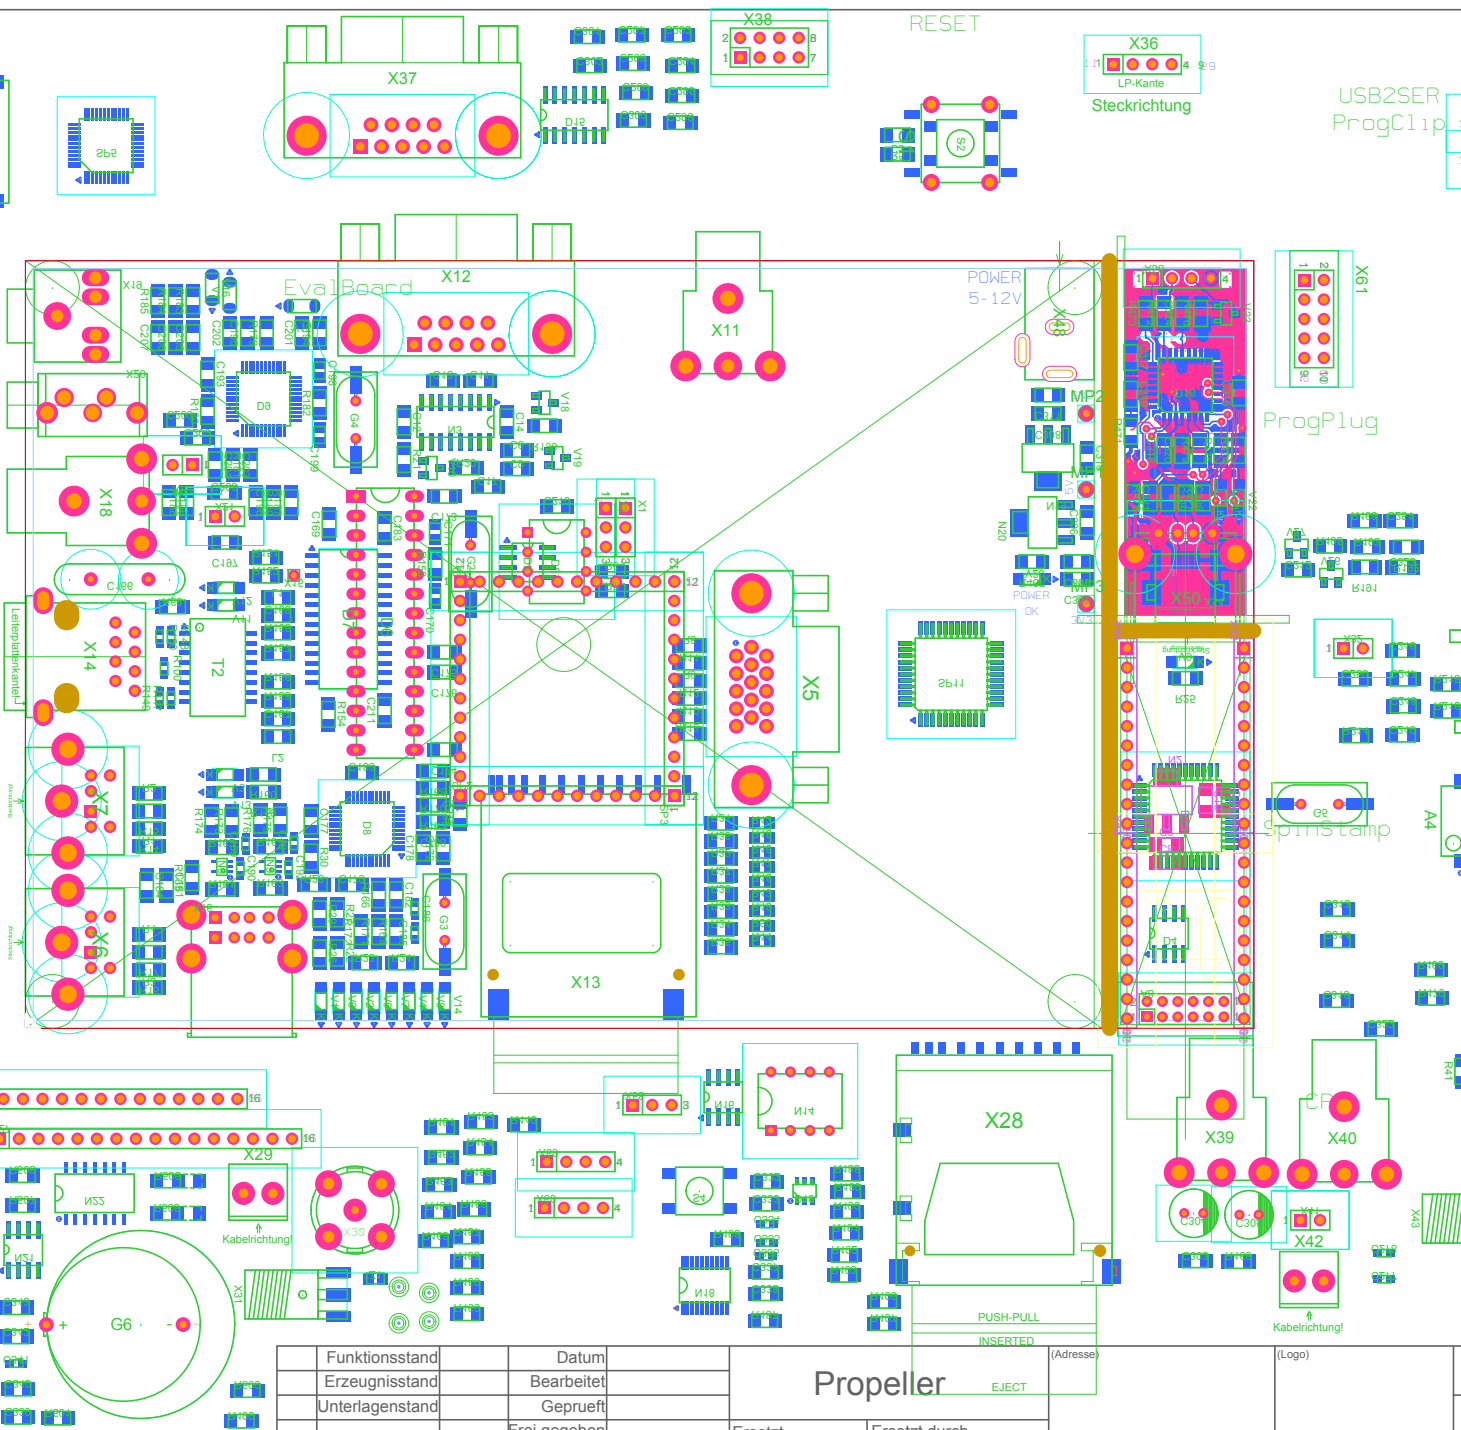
X38
RESET
X36
LP-Kante
Steckrichtung
USB2SER
ProgClip
X37
D15
S2
X12
EvalBoard
X11
POWER
5-12V
X18
X61
ProgPlug
X18
D9
G4
U3
X14
Leiterplattenkante
T2
D7
D8
X5
SP11
X7
X6
D8
G3
X13
MP2
MP1
MP3
POWER
OK
N20
X50
R25
SpinStamp
G5
A4
D4
X29
Kabelrichtung!
X35
G6
X31
N14
N18
X28
PUSH-PULL
INSERTED
EJECT
X39
X40
X42
Kabelrichtung!
X43
| Funktionsstand | Datum |
|---|---|
| Erzeugnisstand | Bearbeitet |
| Unterlagenstand | Geprueft |
Propeller
(Adresse)
(Logo)